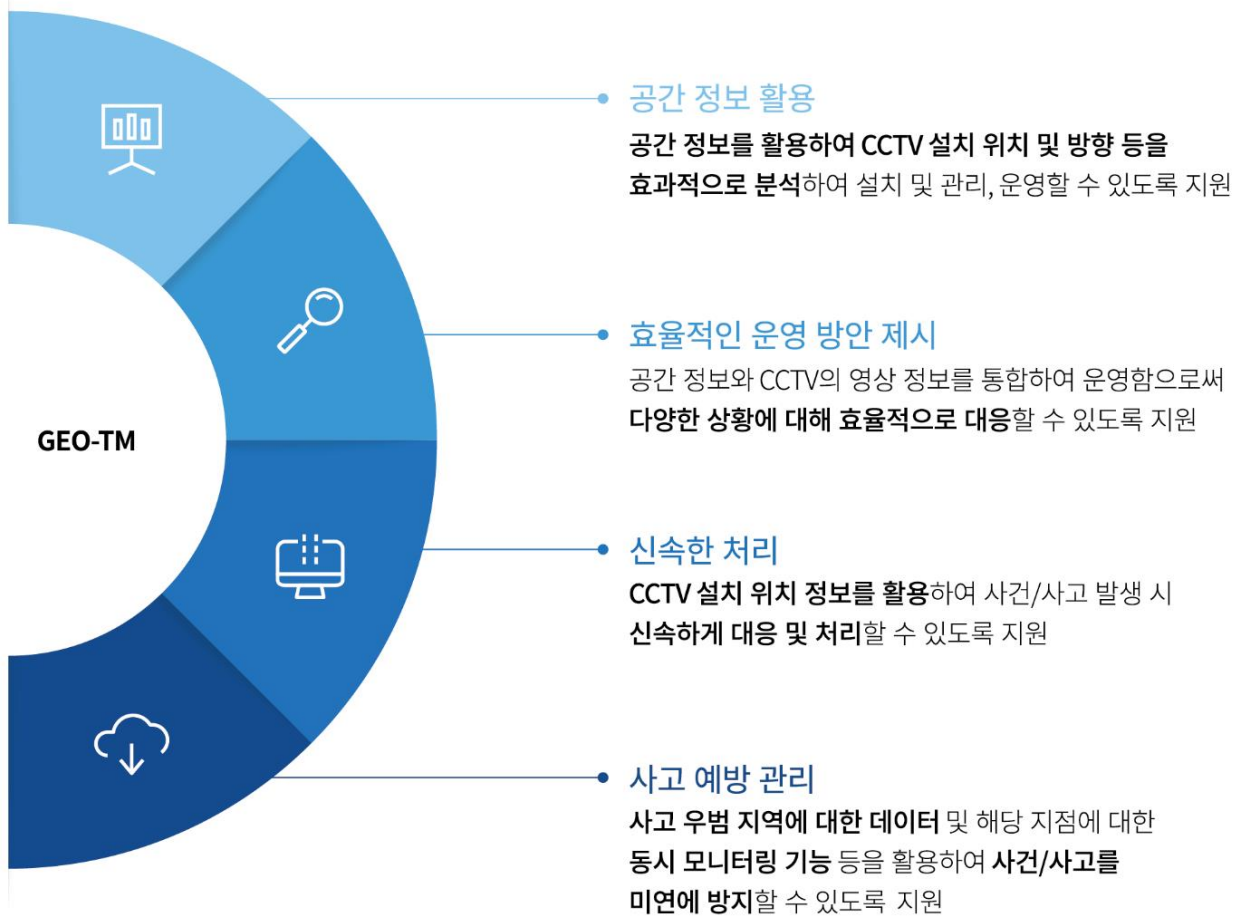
GEO-TM

공간 정보 활용
공간 정보를 활용하여 CCTV 설치 위치 및 방향 등을 효과적으로 분석하여 설치 및 관리, 운영할 수 있도록 지원

효율적인 운영 방안 제시
공간 정보와 CCTV의 영상 정보를 통합하여 운영함으로써 다양한 상황에 대해 효율적으로 대응할 수 있도록 지원

신속한 처리
CCTV 설치 위치 정보를 활용하여 사건/사고 발생 시 신속하게 대응 및 처리할 수 있도록 지원

사고 예방 관리
사고 우범 지역에 대한 데이터 및 해당 지점에 대한 동시 모니터링 기능 등을 활용하여 사건/사고를 미연에 방지할 수 있도록 지원